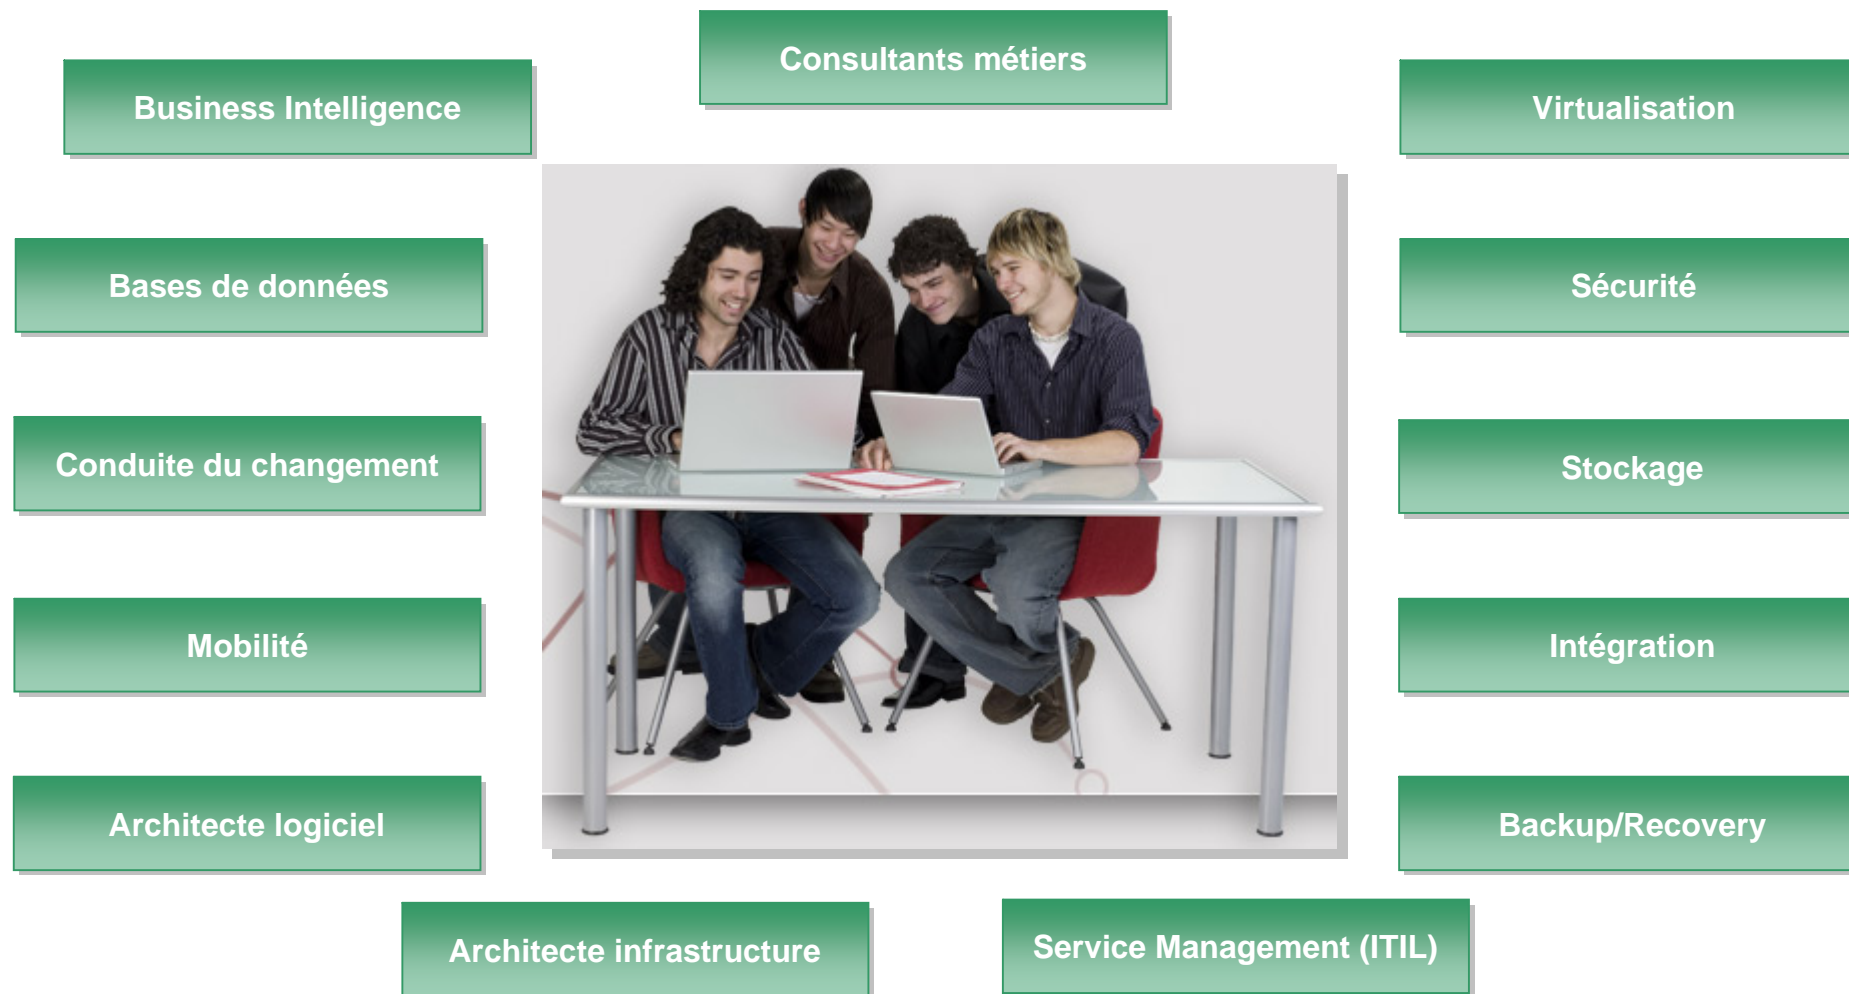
Consultants métiers

Business Intelligence

Virtualisation

Bases de données

Sécurité

Conduite du changement

Stockage

Mobilité

Intégration

Architecte logiciel

Backup/Recovery

Architecte infrastructure

Service Management (ITIL)